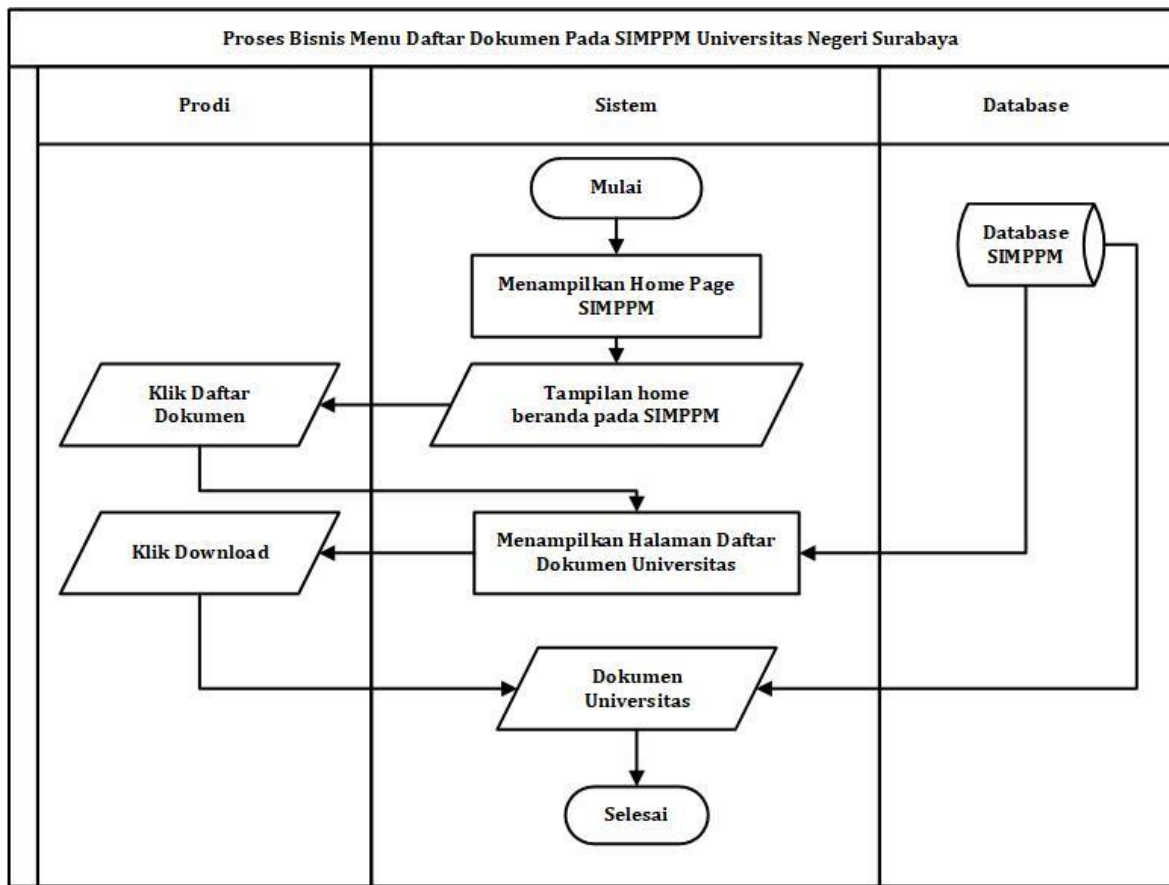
Proses Bisnis Menu Daftar Dokumen Pada SIMPPM Universitas Negeri Surabaya

Prodi

Sistem

Database

Mulai

Database SIMPPM

Menampilkan Home Page SIMPPM

Klik Daftar Dokumen

Tampilan home beranda pada SIMPPM

Klik Download

Menampilkan Halaman Daftar Dokumen Universitas

Dokumen Universitas

Selesai